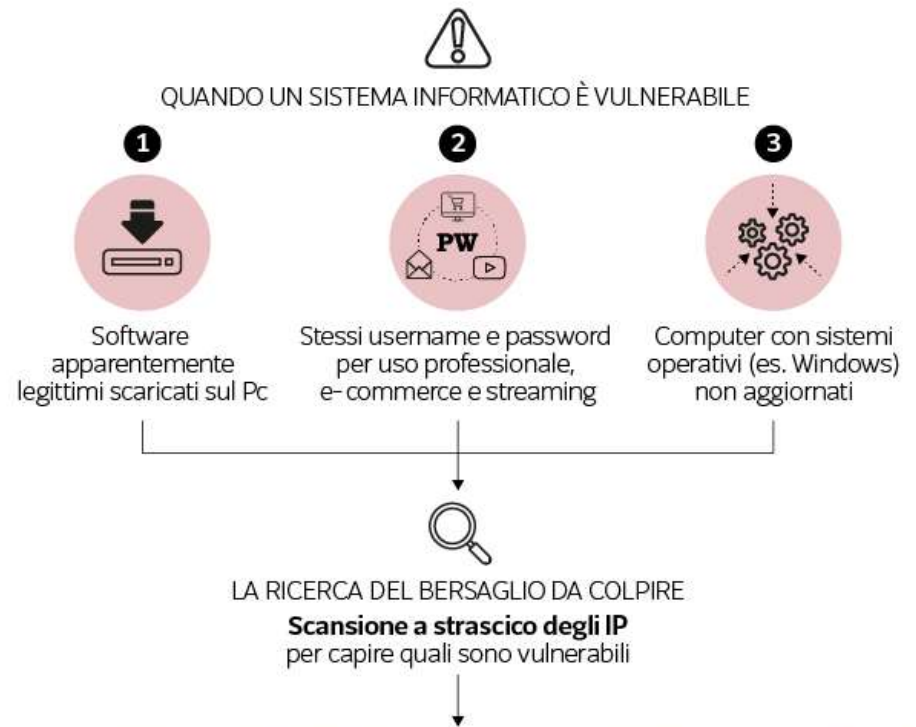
QUANDO UN SISTEMA INFORMATICO È VULNERABILE

1

Software apparentemente legittimi scaricati sul Pc

2

PW

Stessi username e password per uso professionale, e- commerce e streaming

3

Computer con sistemi operativi (es. Windows) non aggiornati

LA RICERCA DEL BERSAGLIO DA COLPIRE

**Scansione a strascico degli IP**
per capire quali sono vulnerabili